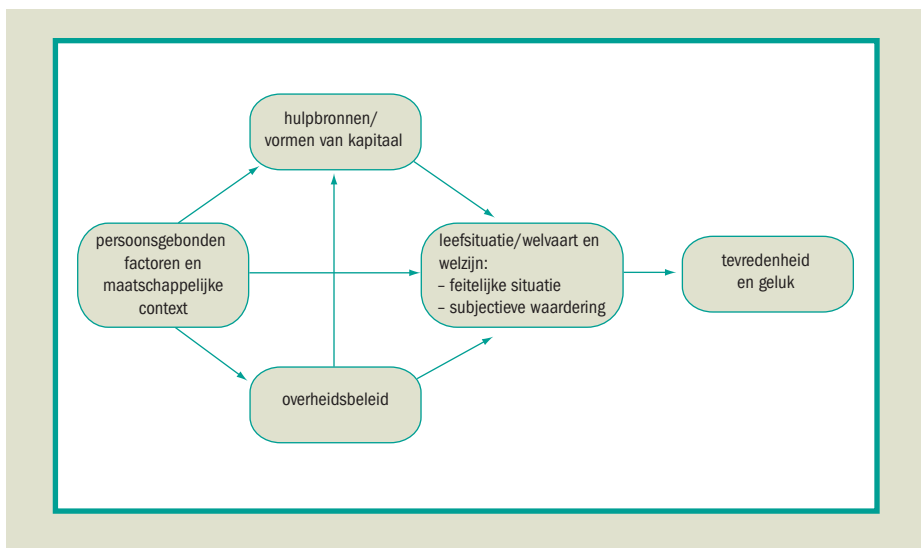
hulpbronnen/
vormen van kapitaal

persoonsgebonden
factoren en
maatschappelijke
context

leefsituatie/welvaart en
welzijn:
– feitelijke situatie
– subjectieve waardering

tevredenheid
en geluk

overheidsbeleid